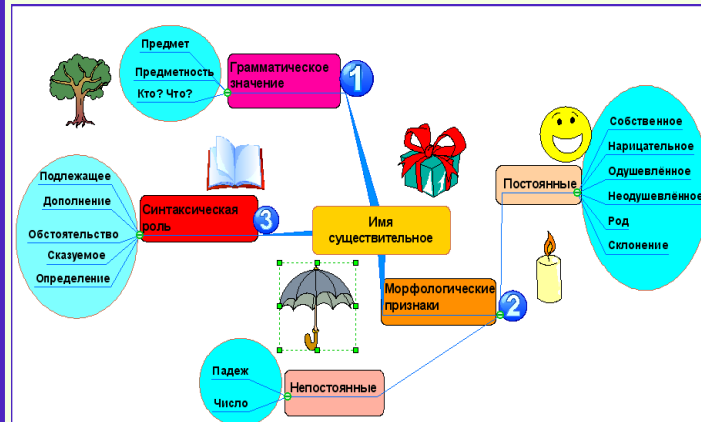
Предмет
Предметность
Кто? Что?
Грамматическое значение
1

Подлежащее
Дополнение
Обстоятельство
Сказуемое
Определение
Синтаксическая роль
3

Имя существительное

Постоянные
Собственное
Нарицательное
Одушевлённое
Неодушевлённое
Род
Склонение

Морфологические признаки
2

Падеж
Число
Непостоянные